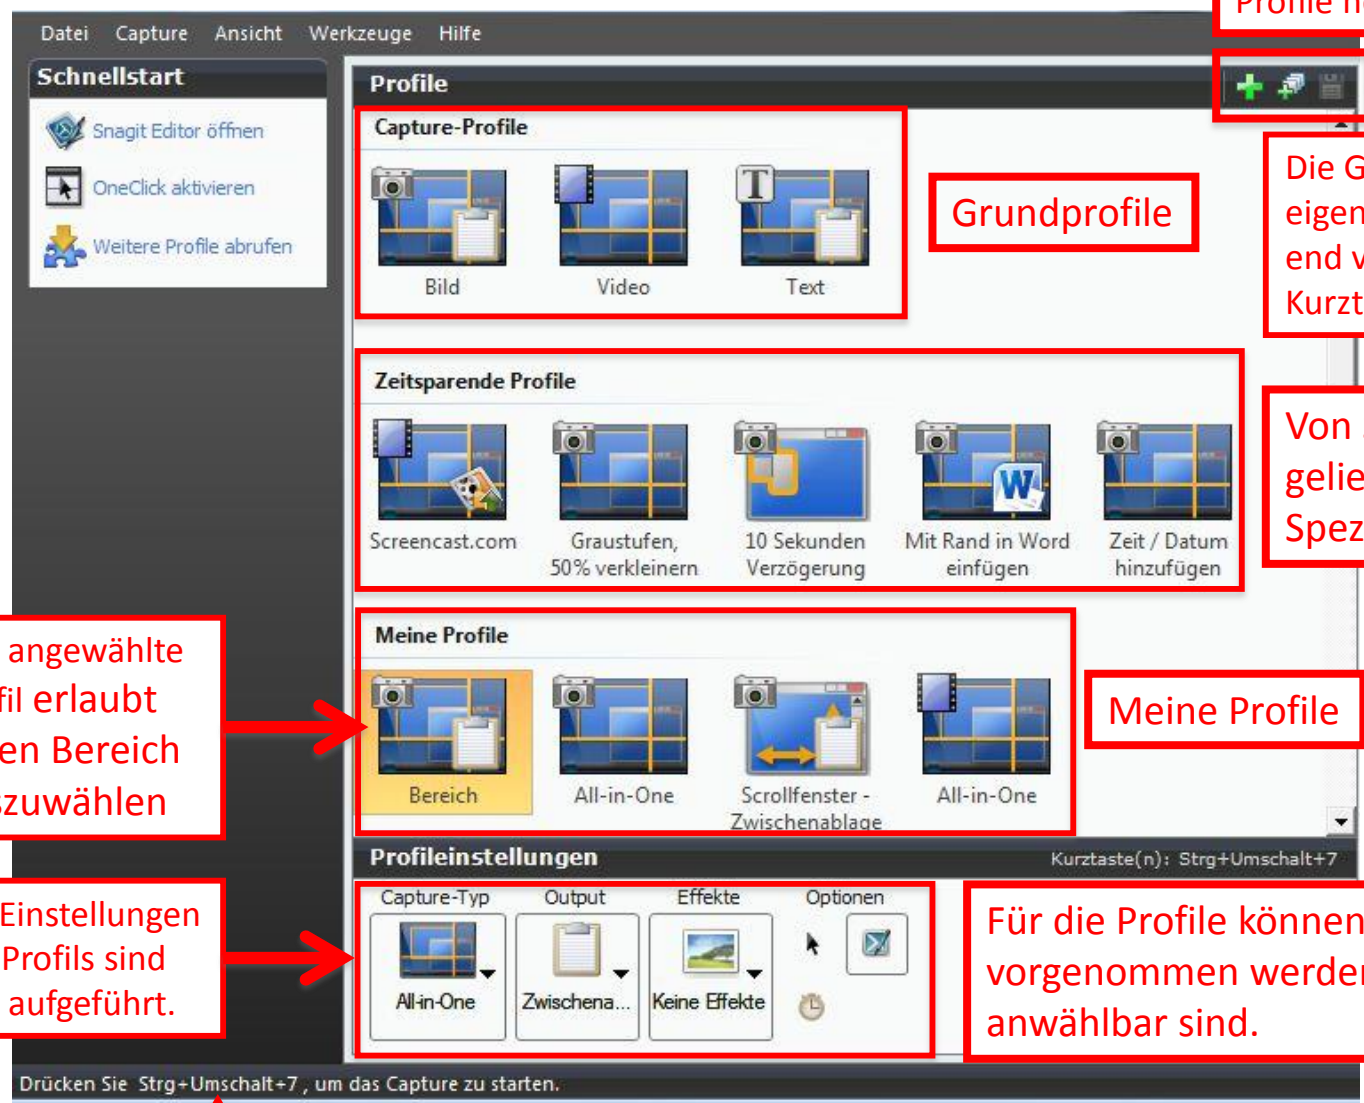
Datei Capture Ansicht Werkzeuge Hilfe

Profile n

Schnellstart

Snagit Editor öffnen

OneClick aktivieren

Weitere Profile abrufen

Profile

Capture-Profile

Bild

Video

Text

Grundprofile

Die G
eigen
end v
Kurzt

Zeitsparende Profile

Screencast.com

Graustufen, 50% verkleinern

10 Sekunden Verzögerung

Mit Rand in Word einfügen

Zeit / Datum hinzufügen

Von
gelie
Spez

angewählte
fil erlaubt
en Bereich
szuwählen

Meine Profile

Bereich

All-in-One

Scrollfenster - Zwischenablage

All-in-One

Meine Profile

Profileinstellungen

Kurztaste(n): Strg+Umschalt+7

Einstellungen
Profils sind
aufgeführt.

Capture-Typ

Output

Effekte

Optionen

All-in-One

Zwischena...

Keine Effekte

Für die Profile können
vorgenommen werden
anwählbar sind.

Drücken Sie Strg+Umschalt+7 , um das Capture zu starten.